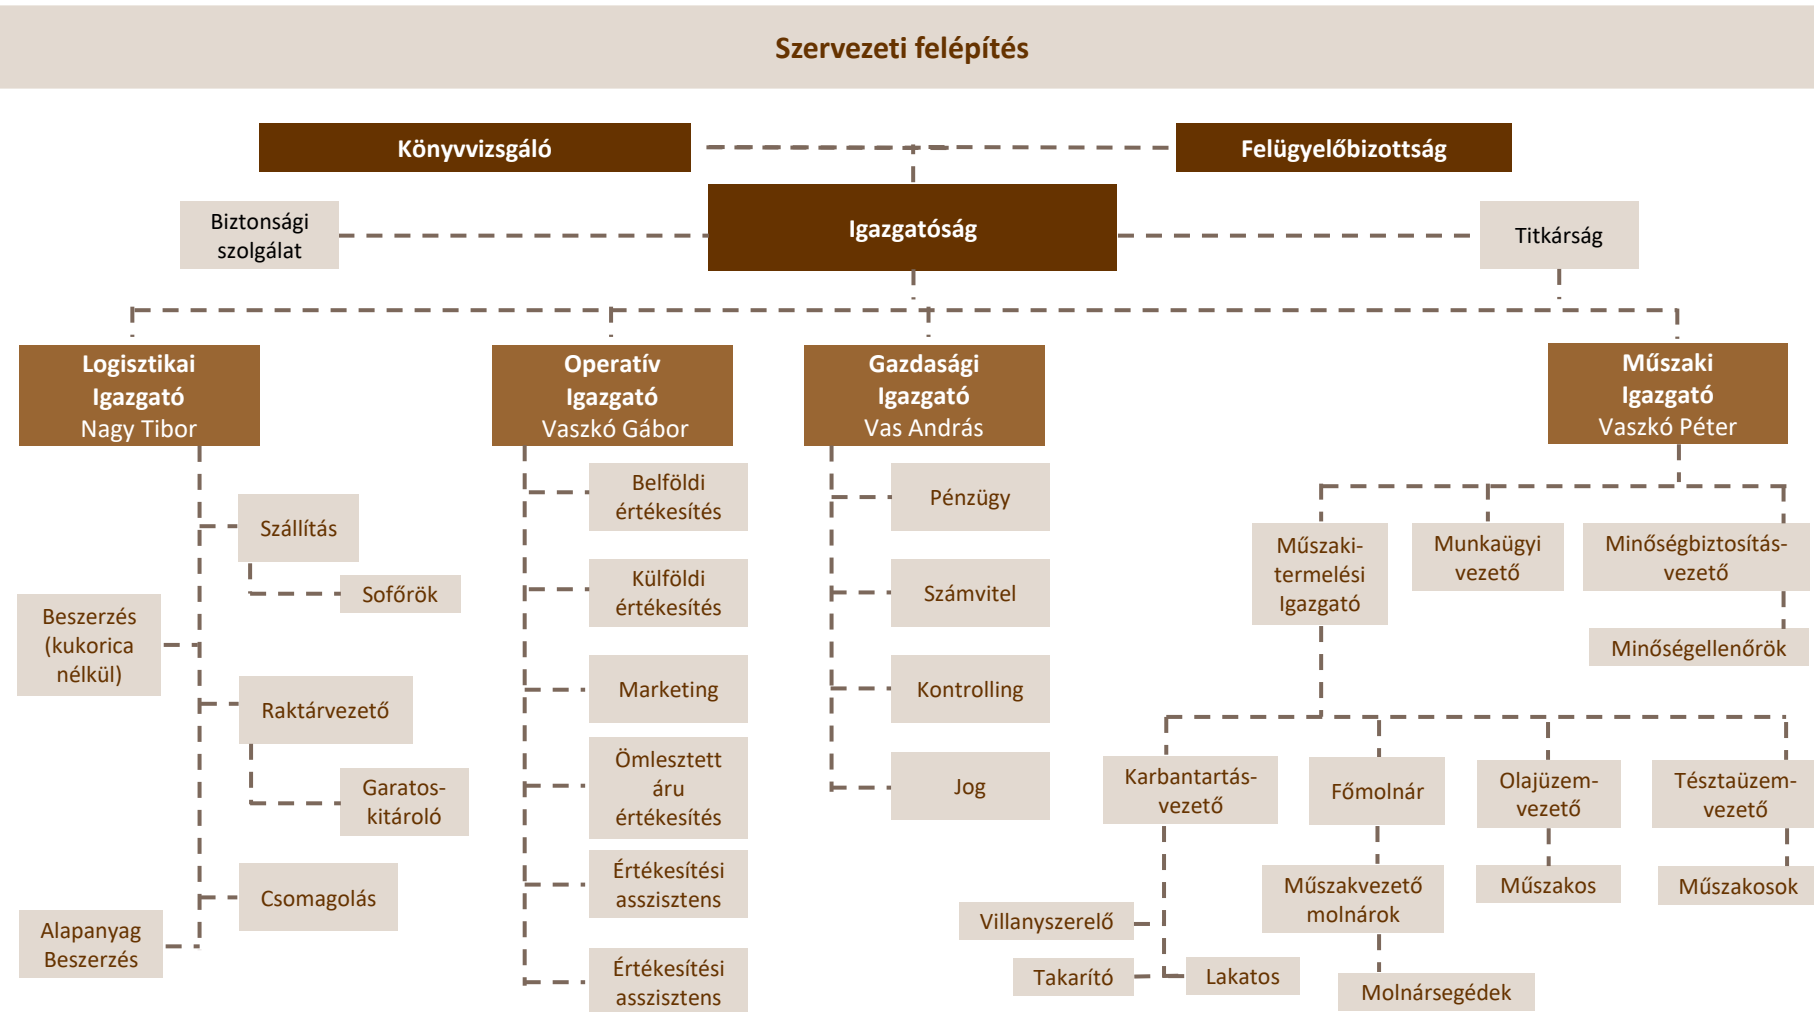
Szervezeti felépítés

Könyvvizsgáló

Felügyelőbizottság

Biztonsági szolgálat

Igazgatóság

Titkárság

Logisztikai Igazgató Nagy Tibor

Operatív Igazgató Vaszkó Gábor

Gazdasági Igazgató Vas András

Műszaki Igazgató Vaszkó Péter

Szállítás

Sofőrök

Beszerzés (kukorica nélkül)

Raktárvezető

Garatos-kitároló

Csomagolás

Alapanyag Beszerzés

Belföldi értékesítés

Külföldi értékesítés

Marketing

Ömlesztett áru értékesítés

Értékesítési asszisztens

Értékesítési asszisztens

Pénzügy

Számvitel

Kontrolling

Jog

Műszaki-termelési Igazgató

Munkaügyi vezető

Minőségbiztosítás-vezető

Minőségellenőrök

Karbantartás-vezető

Főmolnár

Olajüzem-vezető

Tésztaüzem-vezető

Műszakvezető molnárok

Műszakos

Műszakosok

Villanyszerelő

Takarító

Lakatos

Molnársegédek